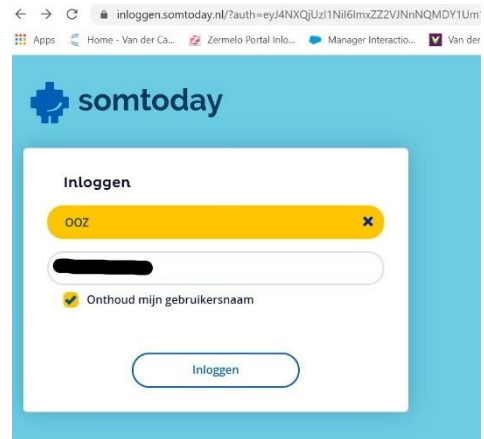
inloggen.somtoday.nl/?auth=eyJ4NXQjUzI1NiI6ImxZZ2VJNnNQMDY1Um

Apps Home - Van der Ca... Zermelo Portal Inlo... Manager Interactio... Van der

somtoday

Inloggen

OOZ

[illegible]

Onthoud mijn gebruikersnaam

Inloggen